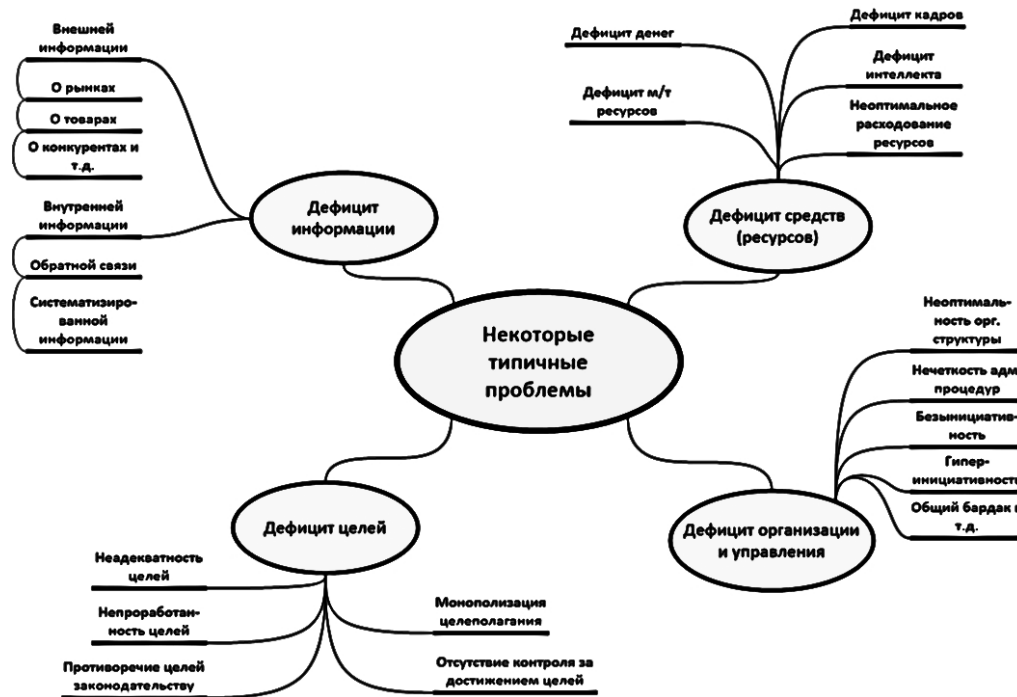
Некоторые типичные проблемы

Дефицит информации

Внешней информации

О рынках

О товарах

О конкурентах и т.д.

Внутренней информации

Обратной связи

Систематизированной информации

Дефицит средств (ресурсов)

Дефицит денег

Дефицит м/т ресурсов

Дефицит кадров

Дефицит интеллекта

Неоптимальное расходование ресурсов

Дефицит организации и управления

Неоптимальность орг. структуры

Нечеткость адм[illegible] процедур

Безынициативность

Гиперинициативност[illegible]

Общий бардак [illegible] т.д.

Дефицит целей

Неадекватность целей

Непроработанность целей

Противоречие целей законодательству

Монополизация целеполагания

Отсутствие контроля за достижением целей